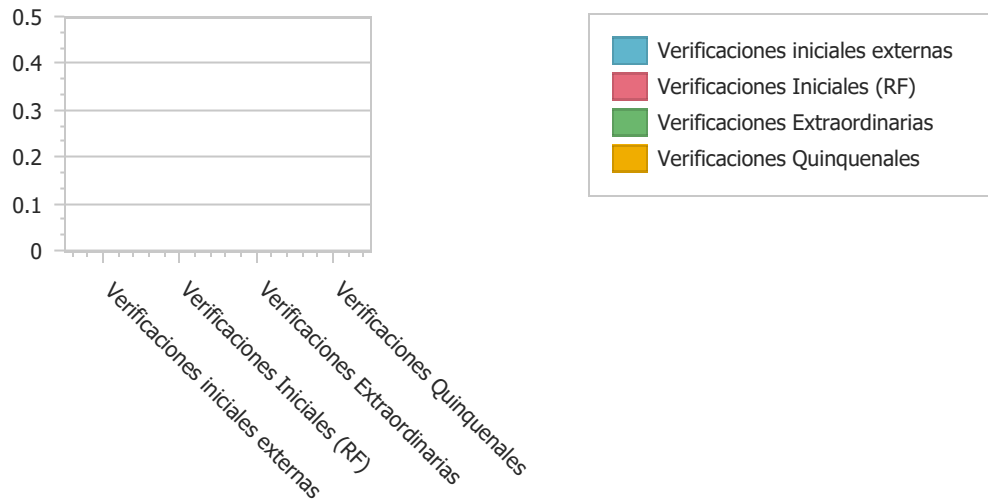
0.5
0.4
0.3
0.2
0.1
0

Verificaciones iniciales externas
Verificaciones Iniciales (RF)
Verificaciones Extraordinarias
Verificaciones Quinquenales

Verificaciones iniciales externas
Verificaciones Iniciales (RF)
Verificaciones Extraordinarias
Verificaciones Quinquenales